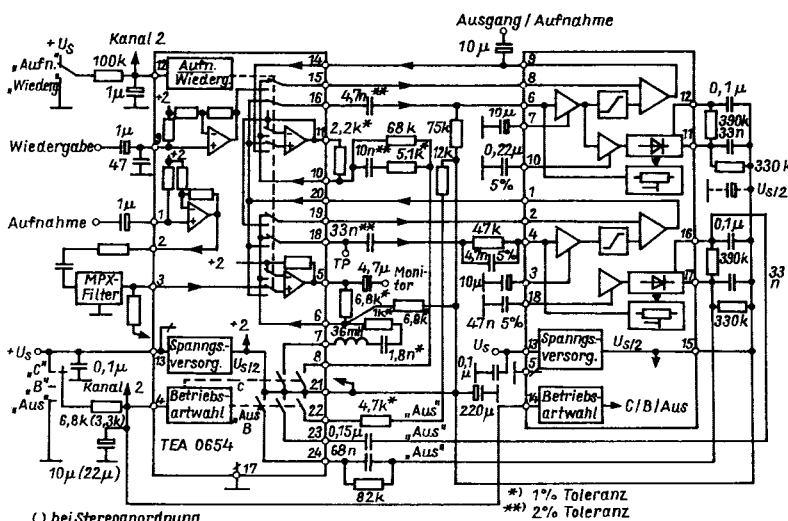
Ausgang / Aufnahme

$10\mu$

Kanal 2

$+U_S$

„Aufn."

„Wiederg."

100k

$1\mu$

Aufn. Wiederg.

+2

12

Wiedergabe

$1\mu$

47

9

Aufnahme

$1\mu$

1

2

MPX-Filter

3

14

15

16

$4{,}7n^{**}$

11

$2{,}2k^{*}$

68 k

75k

10

$10n^{**}$

$5{,}1k^{*}$

12k

20

19

18

$33n^{**}$

TP

+2

5

$4{,}7\mu$

Monitor

$6{,}8k^{*}$

6

1k

6,8k

+2

7

36m

$1{,}8n^{*}$

8

Spanngs.-versorg.

13

$U_{S/2}$

$+U_S$

„C"

„B"

„Aus"

$0{,}1\mu$

Kanal 2

6,8k (3,3k)

4

Betriebsartwahl

C

Aus

B

21

22

$4{,}7k^{*}$

„Aus"

23

$0{,}15\mu$

„Aus"

24

68 n

„Aus"

TEA 0654

17

82k

$10\mu(22\mu)$

( ) bei Stereoanordnung

9

8

6

$10\mu$

7

$0{,}22\mu$

10

5%

1

2

47k

4

$4{,}7n$

5%

$10\mu$

3

18

47n 5%

$U_S$

$0{,}1$

13

5

Spanngs.-versorg.

$U_{S/2}$

15

220µ

14

Betriebsartwahl

C/B/Aus

12

$0{,}1\mu$

390k

33n

11

330 k

$U_{S/2}$

16

$0{,}1\mu$

390k

17

330k

33 n

*) 1% Toleranz

**) 2% Toleranz